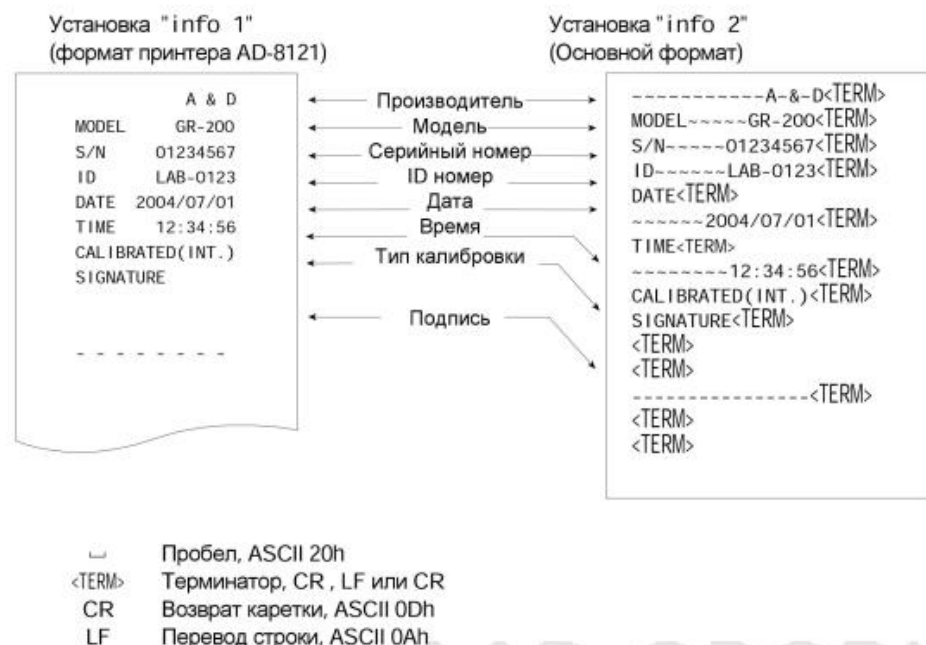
Установка "info 1"
(формат принтера AD-8121)

A & D
MODEL GR-200
S/N 01234567
ID LAB-0123
DATE 2004/07/01
TIME 12:34:56
CALIBRATED(INT.)
SIGNATURE

- - - - - - - -

Производитель
Модель
Серийный номер
ID номер
Дата
Время
Тип калибровки
Подпись

Установка "info 2"
(Основной формат)

-----------A-&-D<TERM>
MODEL~~~~~GR-200<TERM>
S/N-----01234567<TERM>
ID~~~~~~LAB-0123<TERM>
DATE<TERM>
~~~~~~2004/07/01<TERM>
TIME<TERM>
~~~~~~~~12:34:56<TERM>
CALIBRATED(INT.)<TERM>
SIGNATURE<TERM>
<TERM>
<TERM>
----------------<TERM>
<TERM>
<TERM>

␣ Пробел, ASCII 20h
<TERM> Терминатор, CR , LF или CR
CR Возврат каретки, ASCII 0Dh
LF Перевод строки, ASCII 0Ah